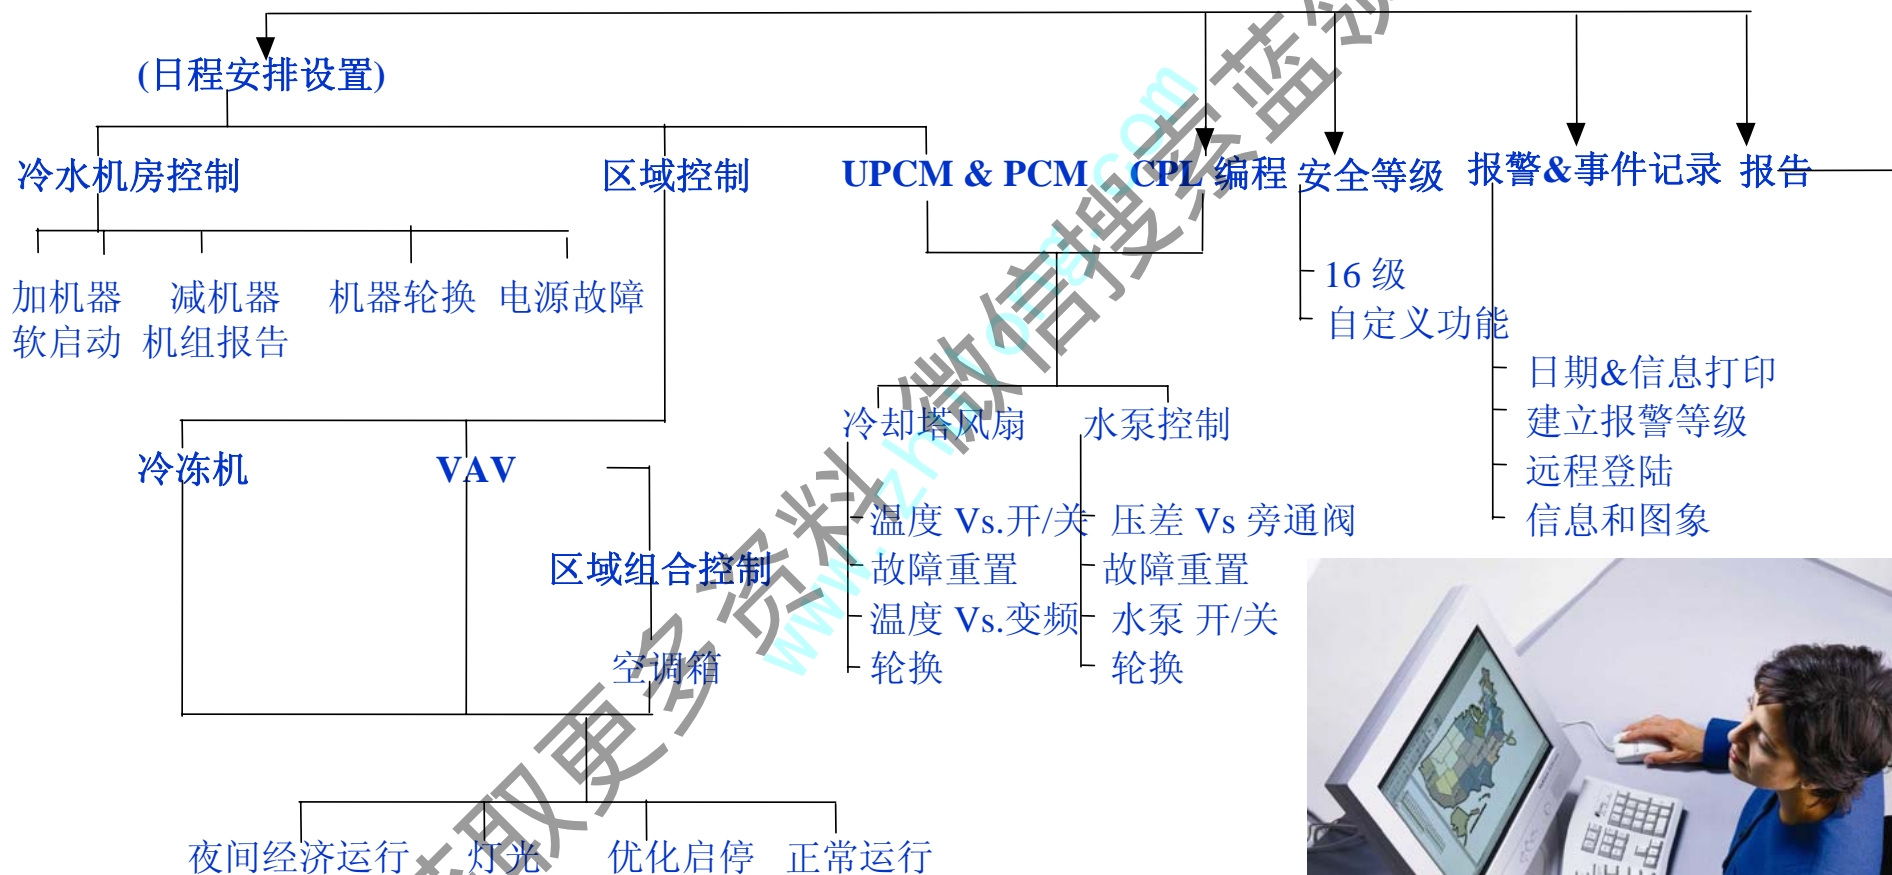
(日程安排设置)

冷水机房控制

区域控制

UPCM & PCM

CPL 编程

安全等级

报警&事件记录

报告

加机器 减机器 机器轮换 电源故障

软启动 机组报告

16 级

自定义功能

日期&信息打印

建立报警等级

远程登陆

信息和图象

冷却塔风扇

水泵控制

冷冻机

VAV

温度 Vs.开/关

故障重置

温度 Vs.变频

轮换

压差 Vs 旁通阀

故障重置

水泵 开/关

轮换

区域组合控制

空调箱

夜间经济运行

灯光

优化启停

正常运行

获取更多资料微信搜索蓝创

www.zhulong.com